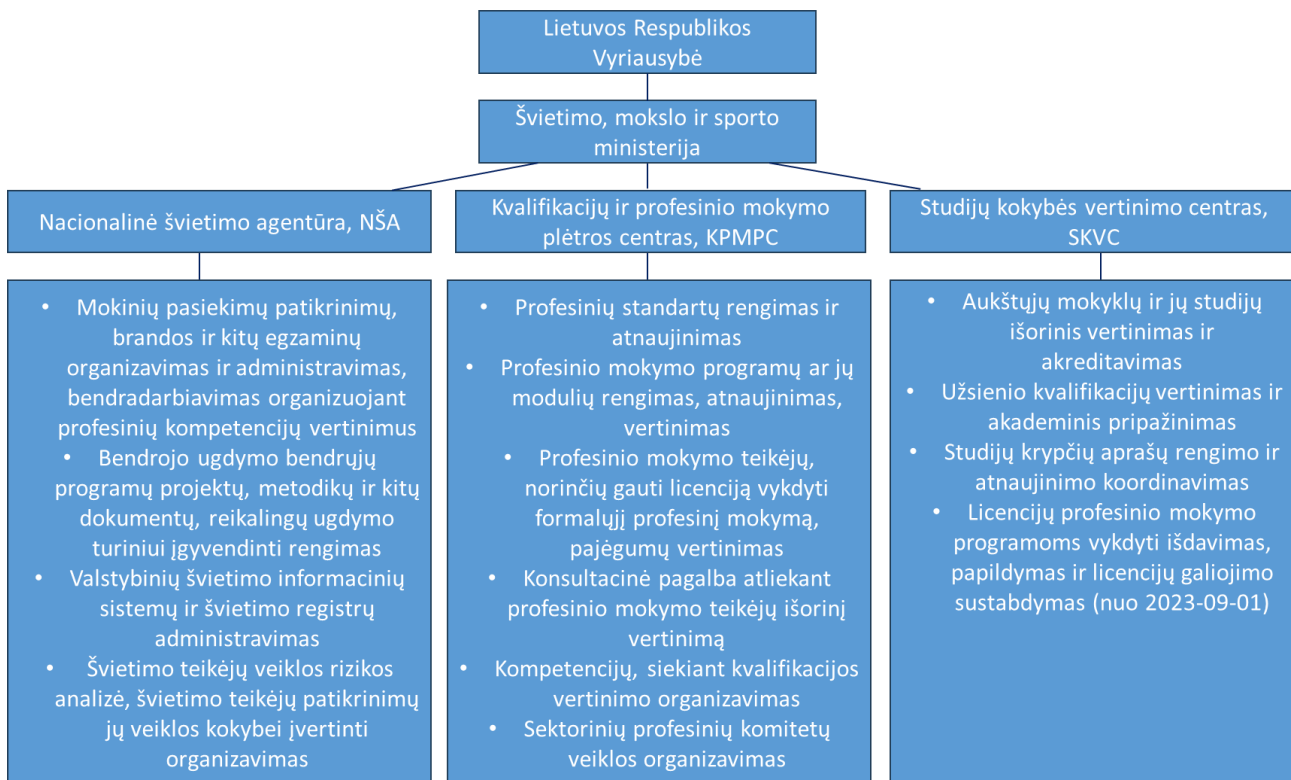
Lietuvos Respublikos Vyriausybė

Švietimo, mokslo ir sporto ministerija

Nacionalinė švietimo agentūra, NŠA

Kvalifikacijų ir profesinio mokymo plėtros centras, KPMPC

Studijų kokybės vertinimo centras, SKVC

- Mokinių pasiekimų patikrinimų, brandos ir kitų egzaminų organizavimas ir administravimas, bendradarbiavimas organizuojant profesinių kompetencijų vertinimus
- Bendrojo ugdymo bendrųjų programų projektų, metodikų ir kitų dokumentų, reikalingų ugdymo turiniui įgyvendinti rengimas
- Valstybinių švietimo informacinių sistemų ir švietimo registrų administravimas
- Švietimo teikėjų veiklos rizikos analizė, švietimo teikėjų patikrinimų jų veiklos kokybei įvertinti organizavimas

- Profesinių standartų rengimas ir atnaujinimas
- Profesinio mokymo programų ar jų modulių rengimas, atnaujinimas, vertinimas
- Profesinio mokymo teikėjų, norinčių gauti licenciją vykdyti formalųjį profesinį mokymą, pajėgumų vertinimas
- Konsultacinė pagalba atliekant profesinio mokymo teikėjų išorinį vertinimą
- Kompetencijų, siekiant kvalifikacijos vertinimo organizavimas
- Sektorinių profesinių komitetų veiklos organizavimas

- Aukštųjų mokyklų ir jų studijų išorinis vertinimas ir akreditavimas
- Užsienio kvalifikacijų vertinimas ir akademinis pripažinimas
- Studijų krypčių aprašų rengimo ir atnaujinimo koordinavimas
- Licencijų profesinio mokymo programoms vykdyti išdavimas, papildymas ir licencijų galiojimo sustabdymas (nuo 2023-09-01)